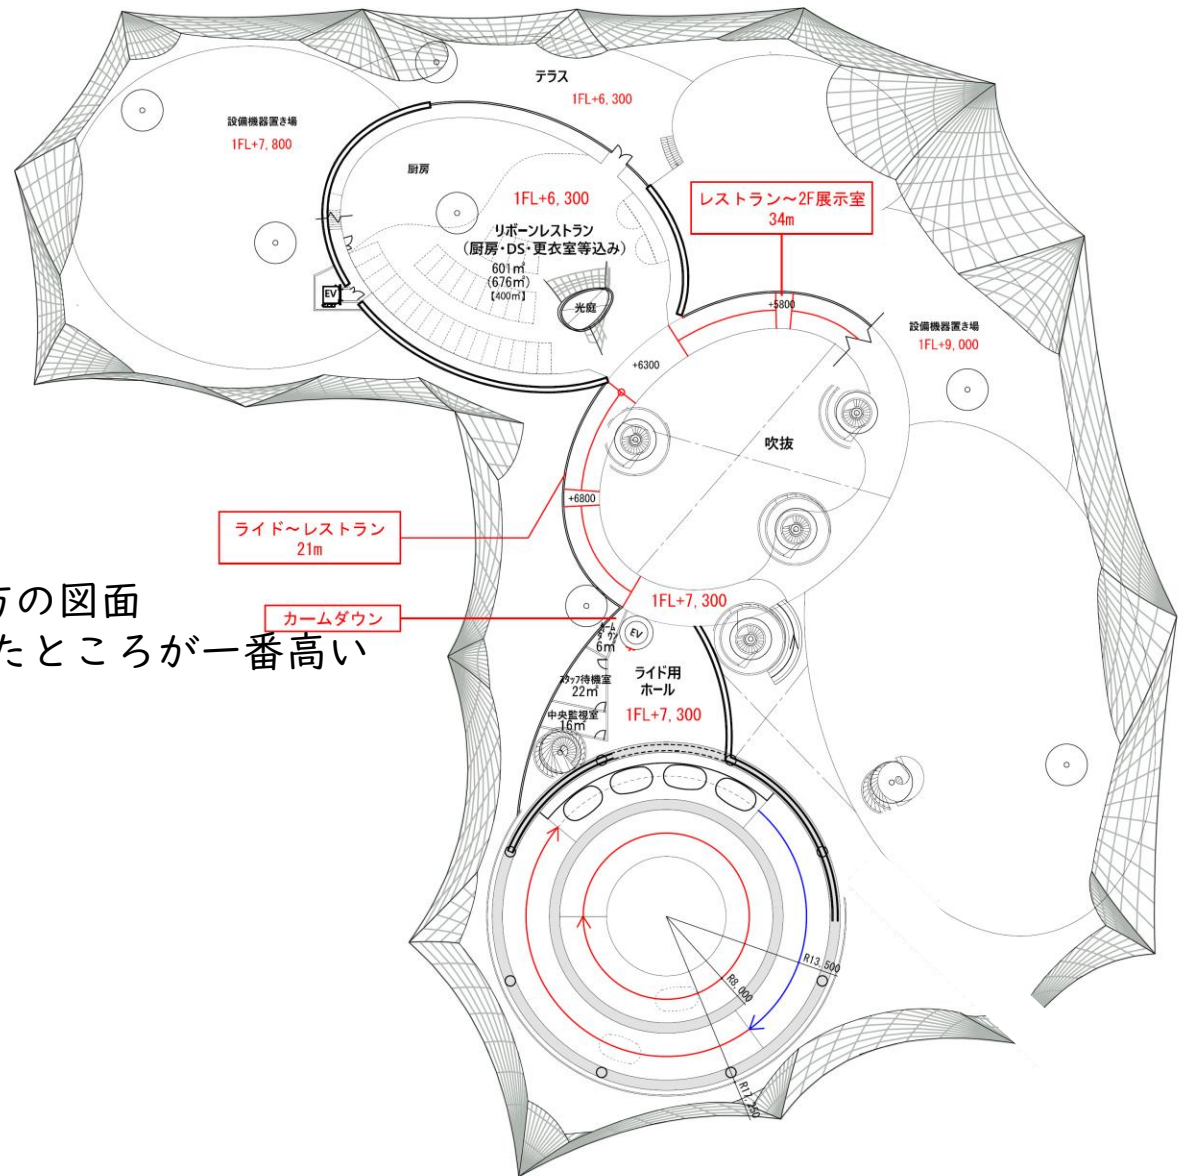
テラス
1FL+6,300

設備機器置き場
1FL+7,800

厨房

1FL+6,300
リボーンレストラン
（厨房・DS・更衣室等込み）
601㎡
（676㎡）
【400㎡】

EV

光庭

レストラン～2F展示室
34m

+5800

設備機器置き場
1FL+9,000

+6300

吹抜

+6800

ライド～レストラン
21m

方の図面
たところが一番高い

カームダウン

1FL+7,300

カーム
ダウン
6㎡

EV

スタッフ待機室
22㎡

ライド用
ホール
1FL+7,300

中央監視室
16㎡

R13,500

R8,000

R17,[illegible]